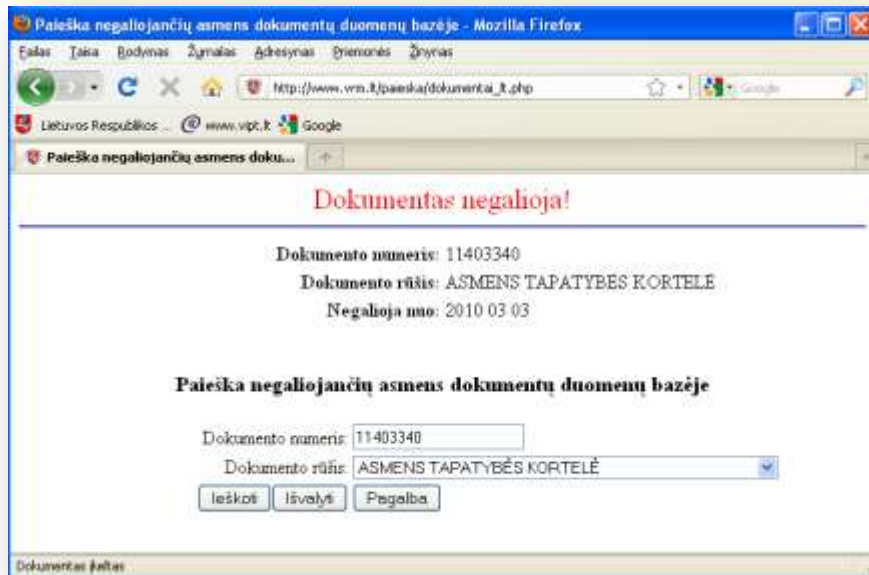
Paieška negaliojančių asmens dokumentų duomenų bazėje - Mozilla Firefox

Failas Taisa Rodymas Žurnalas Adresynas Priemonės Žinynas

http://www.vrm.lt/paieska/dokumentai_lt.php

Google

Lietuvos Respublikos ... www.vipt.lt Google

Paieška negaliojančių asmens doku...

Dokumentas negalioja!

Dokumento numeris: 11403340

Dokumento rūšis: ASMENS TAPATYBES KORTELE

Negalioja nuo: 2010 03 03

Paieška negaliojančių asmens dokumentų duomenų bazėje

Dokumento numeris: 11403340

Dokumento rūšis: ASMENS TAPATYBĖS KORTELĖ

Ieškoti Išvalyti Pagalba

Dokumentas įkeltas